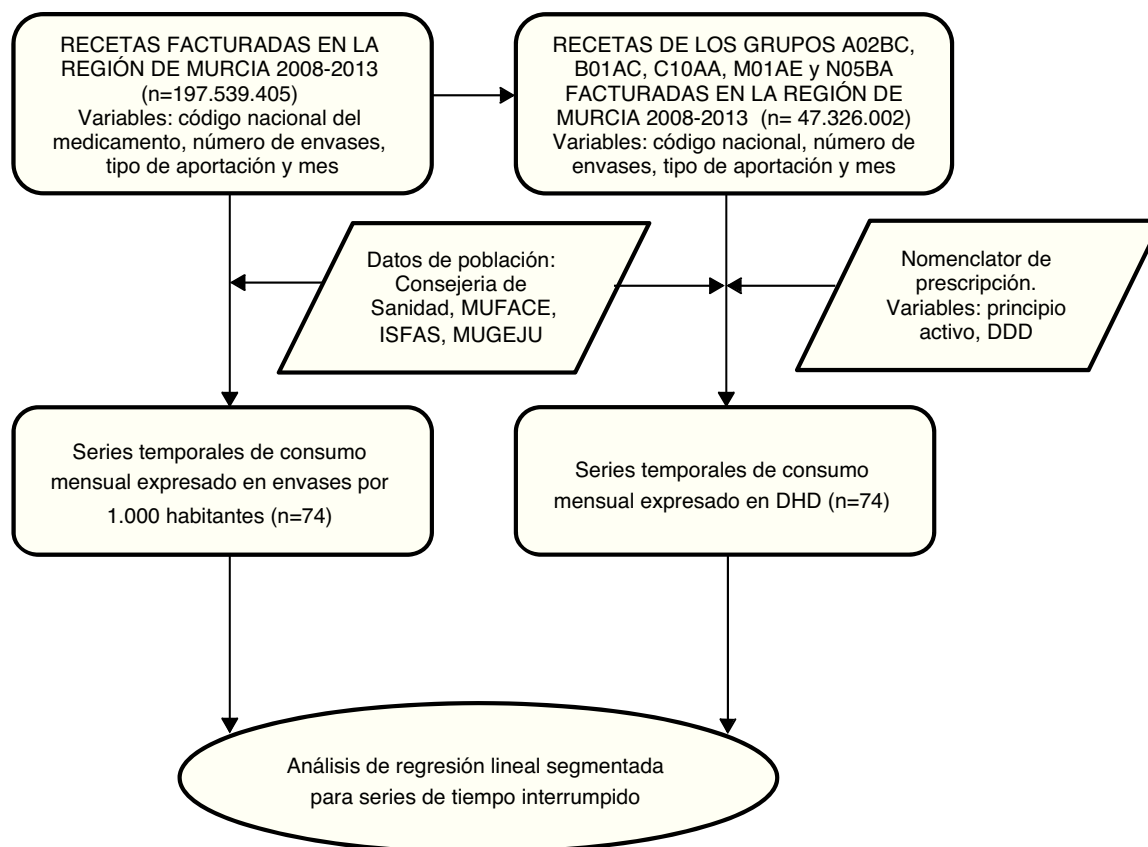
RECETAS FACTURADAS EN LA REGIÓN DE MURCIA 2008-2013 (n=197.539.405)
Variables: código nacional del medicamento, número de envases, tipo de aportación y mes

RECETAS DE LOS GRUPOS A02BC, B01AC, C10AA, M01AE y N05BA FACTURADAS EN LA REGIÓN DE MURCIA 2008-2013 (n= 47.326.002)
Variables: código nacional, número de envases, tipo de aportación y mes

Datos de población: Consejeria de Sanidad, MUFACE, ISFAS, MUGEJU

Nomenclator de prescripción.
Variables: principio activo, DDD

Series temporales de consumo mensual expresado en envases por 1.000 habitantes (n=74)

Series temporales de consumo mensual expresado en DHD (n=74)

Análisis de regresión lineal segmentada para series de tiempo interrumpido